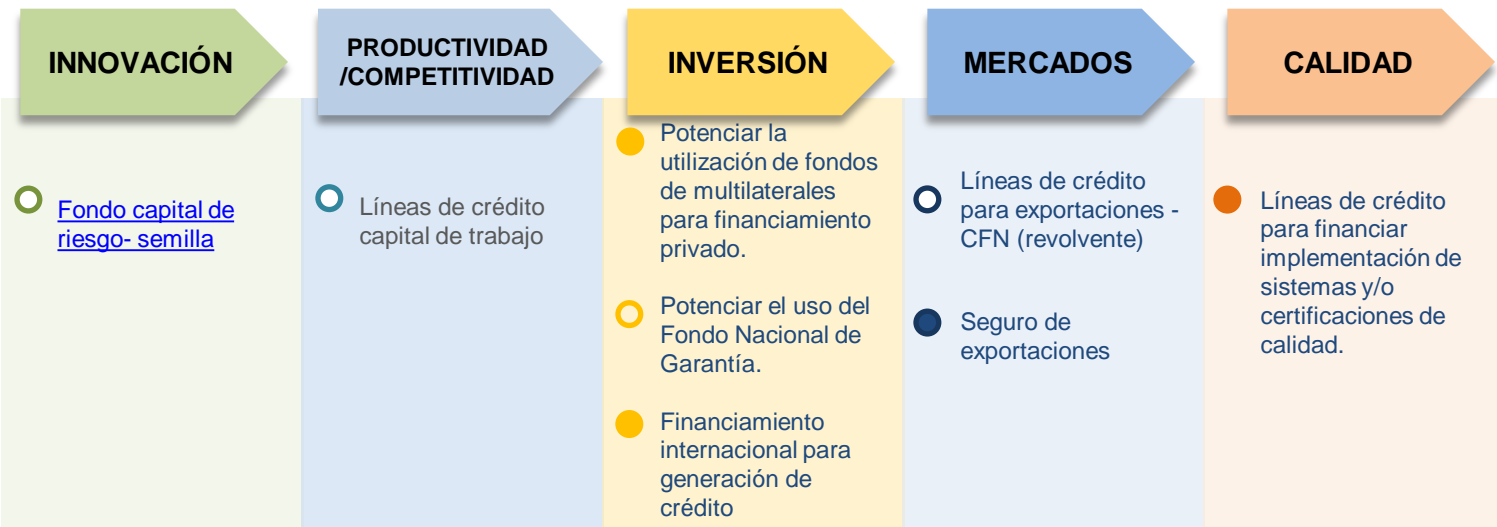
INNOVACIÓN

Fondo capital de riesgo- semilla

PRODUCTIVIDAD /COMPETITIVIDAD

Líneas de crédito capital de trabajo

INVERSIÓN

Potenciar la utilización de fondos de multilaterales para financiamiento privado.

Potenciar el uso del Fondo Nacional de Garantía.

Financiamiento internacional para generación de crédito

MERCADOS

Líneas de crédito para exportaciones - CFN (revolvente)

Seguro de exportaciones

CALIDAD

Líneas de crédito para financiar implementación de sistemas y/o certificaciones de calidad.